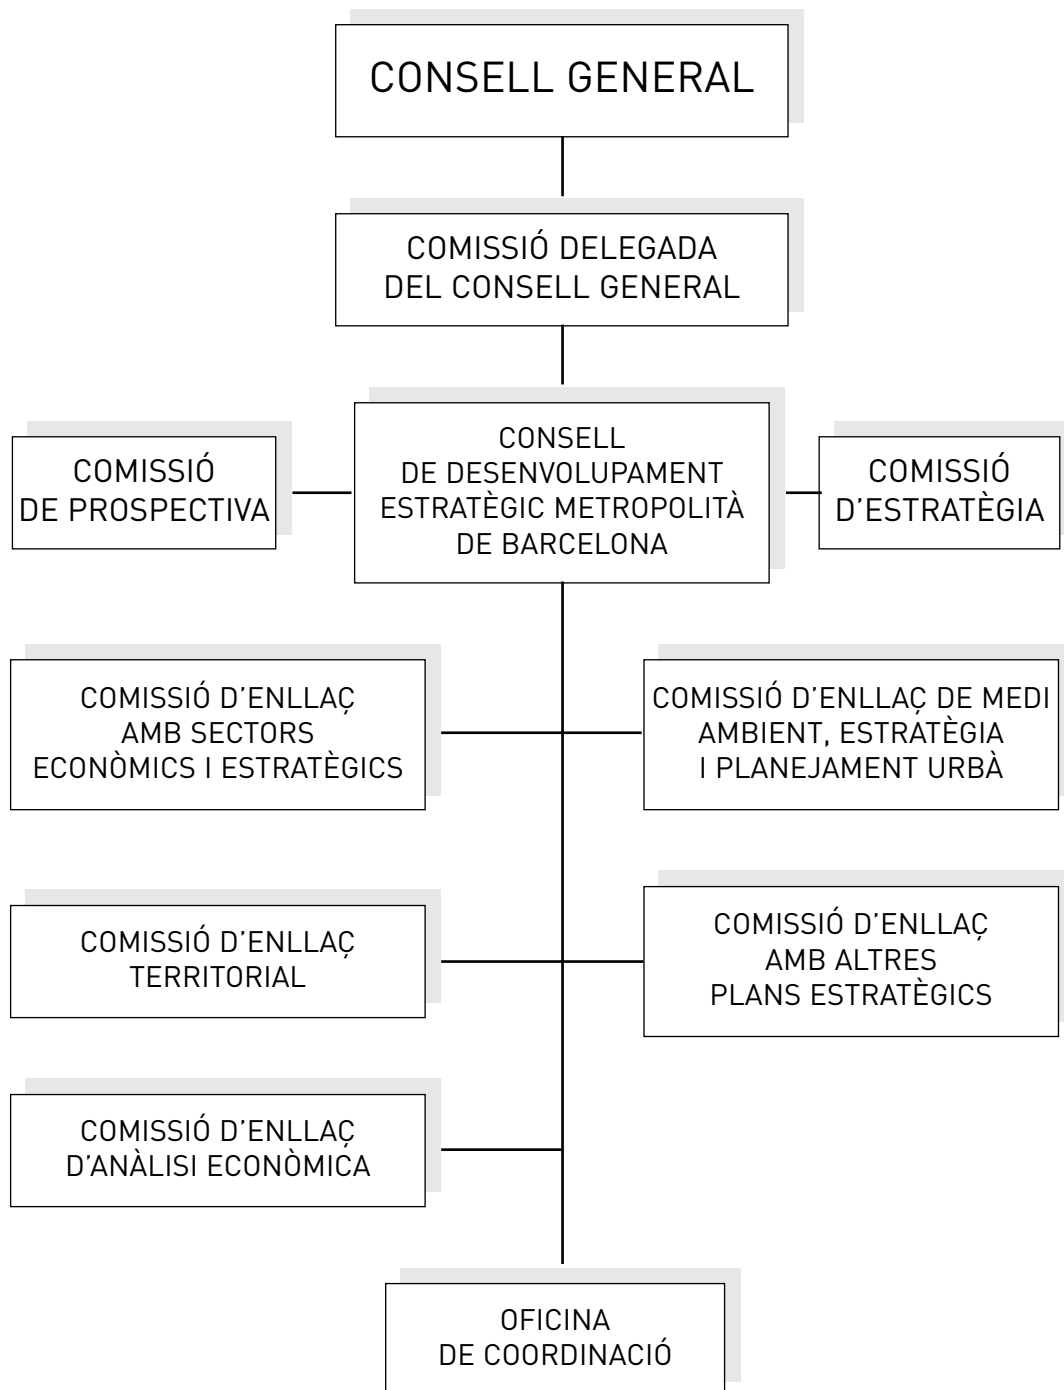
CONSELL GENERAL

COMISSIÓ DELEGADA DEL CONSELL GENERAL

COMISSIÓ DE PROSPECTIVA

CONSELL DE DESENVOLUPAMENT ESTRATÈGIC METROPOLITÀ DE BARCELONA

COMISSIÓ D'ESTRATÈGIA

COMISSIÓ D'ENLLAÇ AMB SECTORS ECONÒMICS I ESTRATÈGICS

COMISSIÓ D'ENLLAÇ DE MEDI AMBIENT, ESTRATÈGIA I PLANEJAMENT URBÀ

COMISSIÓ D'ENLLAÇ TERRITORIAL

COMISSIÓ D'ENLLAÇ AMB ALTRES PLANS ESTRATÈGICS

COMISSIÓ D'ENLLAÇ D'ANÀLISI ECONÒMICA

OFICINA DE COORDINACIÓ